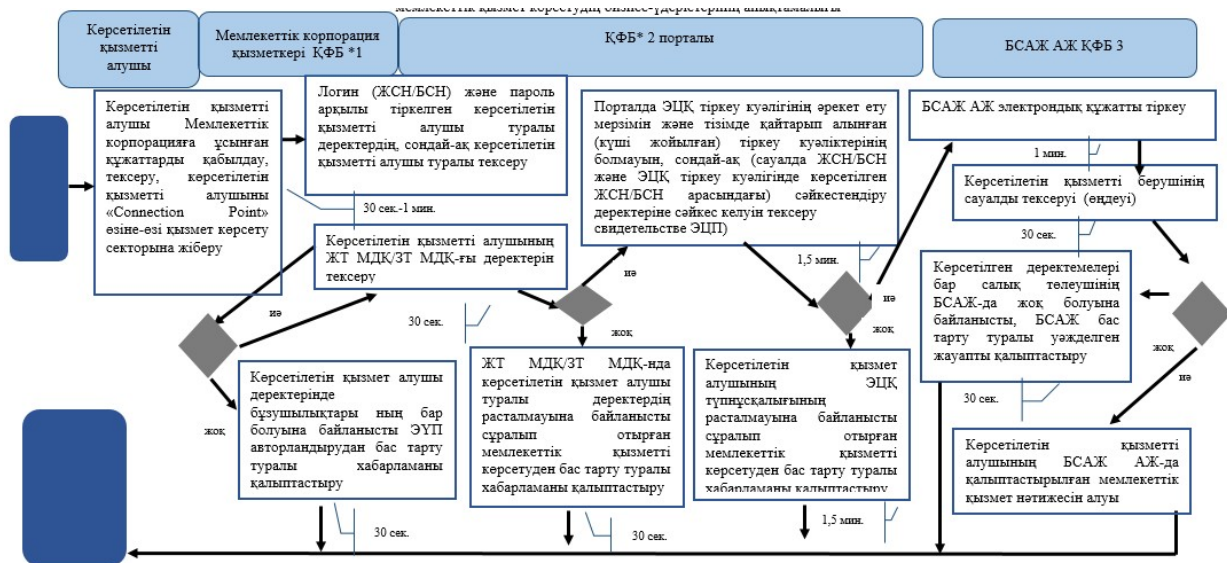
Көрсетілетін қызметті алушы

Мемлекеттік корпорация қызметкері ҚФБ *1

ҚФБ* 2 порталы

БСАЖ АЖ ҚФБ 3

Көрсетілетін қызметті алушы Мемлекеттік корпорацияға ұсынған құжаттарды қабылдау, тексеру, көрсетілетін қызметті алушыны «Connection Point» өзіне-өзі қызмет көрсету секторына жіберу

Логин (ЖСН/БСН) және пароль арқылы тіркелген көрсетілетін қызметті алушы туралы деректердің, сондай-ақ көрсетілетін қызметті алушы туралы тексеру

30 сек.-1 мин.

Көрсетілетін қызметті алушының ЖТ МДҚ/ЗТ МДҚ-ғы деректерін тексеру

иә

жоқ

Көрсетілетін қызмет алушы деректерінде бұзушылықтары ның бар болуына байланысты ЭҮП авторландырудан бас тарту туралы хабарламаны қалыптастыру

30 сек.

30 сек.

иә

жоқ

ЖТ МДҚ/ЗТ МДҚ-нда көрсетілетін қызмет алушы туралы деректердің расталмауына байланысты сұралып отырған мемлекеттік қызметті көрсетуден бас тарту туралы хабарламаны қалыптастыру

30 сек.

Порталда ЭЦҚ тіркеу куәлігінің әрекет ету мерзімін және тізімде қайтарып алынған (күші жойылған) тіркеу куәліктерінің болмауын, сондай-ақ (сауалда ЖСН/БСН және ЭЦҚ тіркеу куәлігінде көрсетілген ЖСН/БСН арасындағы) сәйкестендіру деректеріне сәйкес келуін тексеру свидетельстве ЭЦП)

1,5 мин.

иә

жоқ

Көрсетілетін қызмет алушының ЭЦҚ түпнұсқалығының расталмауына байланысты сұралып отырған мемлекеттік қызметті көрсетуден бас тарту туралы хабарламаны қалыптастыру

1,5 мин.

БСАЖ АЖ электрондық құжатты тіркеу

1 мин.

Көрсетілетін қызметті берушінің сауалды тексеруі (өңдеуі)

30 сек.

Көрсетілген деректемелері бар салық төлеушінің БСАЖ-да жоқ болуына байланысты, БСАЖ бас тарту туралы уәждfestelген жауапты қалыптастыру

жоқ

иә

30 сек.

Көрсетілетін қызметті алушының БСАЖ АЖ-да қалыптастырылған мемлекеттік қызмет нәтижесін алуы